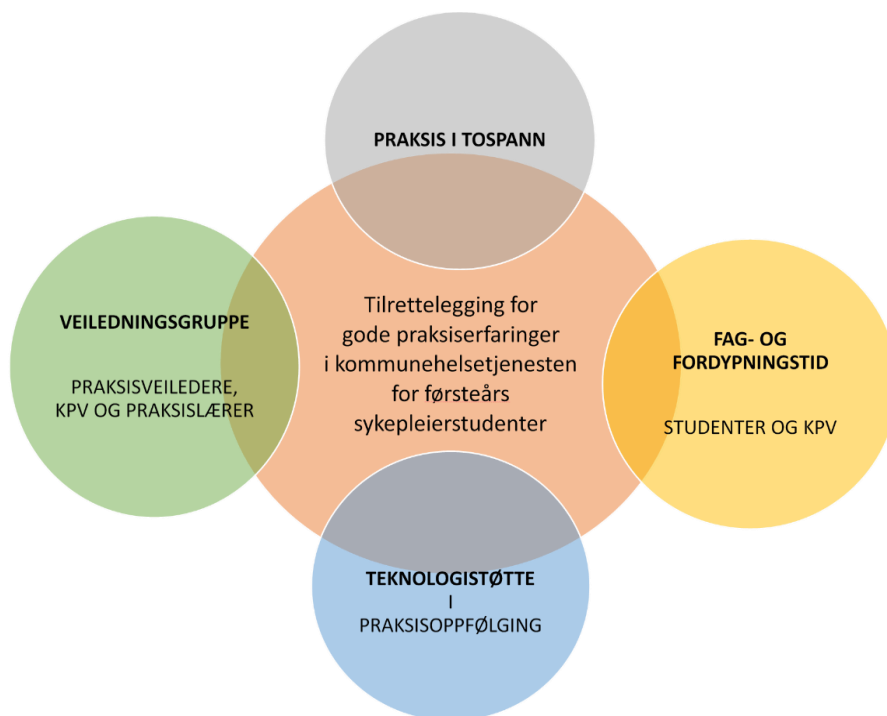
PRAKSIS I TOSPANN

VEILEDNINGSGRUPPE

PRAKSISVEILEDERE, KPV OG PRAKSISLÆRER

Tilrettelegging for gode praksiserfaringer i kommunehelsetjenesten for førsteårs sykepleierstudenter

FAG- OG FORDYPNINGSTID

STUDENTER OG KPV

TEKNOLOGISTØTTE I PRAKSISOPPFØLGING